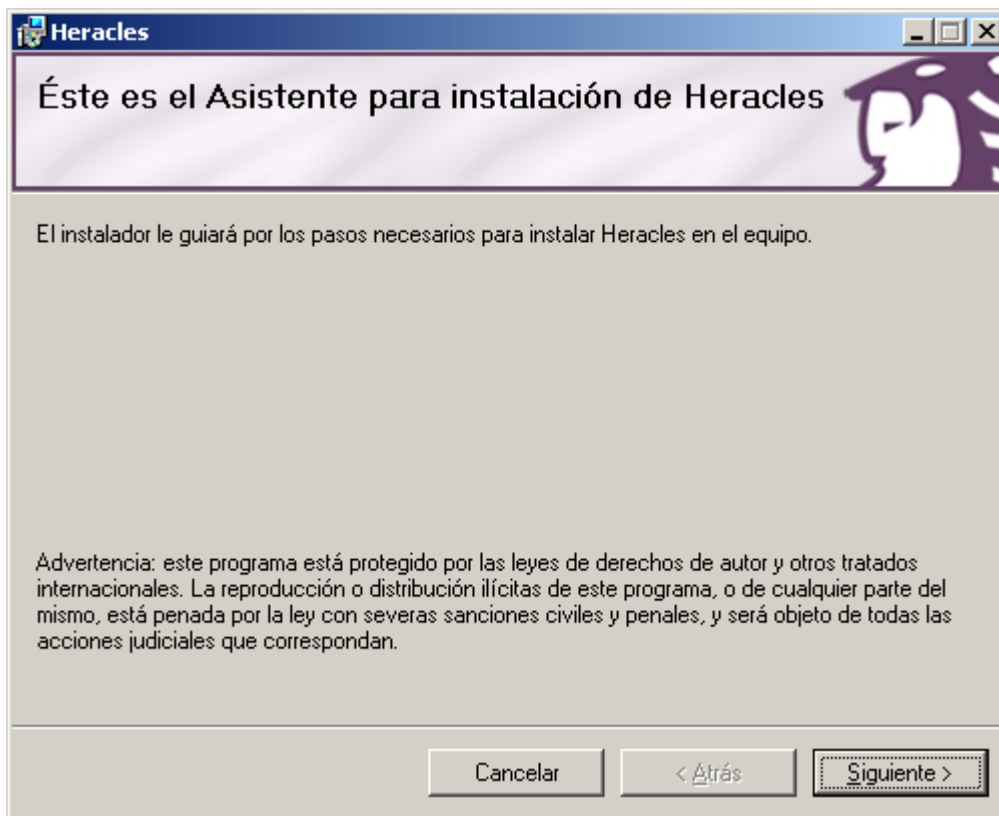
Heracles

Éste es el Asistente para instalación de Heracles

El instalador le guiará por los pasos necesarios para instalar Heracles en el equipo.

Advertencia: este programa está protegido por las leyes de derechos de autor y otros tratados internacionales. La reproducción o distribución ilícitas de este programa, o de cualquier parte del mismo, está penada por la ley con severas sanciones civiles y penales, y será objeto de todas las acciones judiciales que correspondan.

Cancelar

< Atrás

Siguiente >